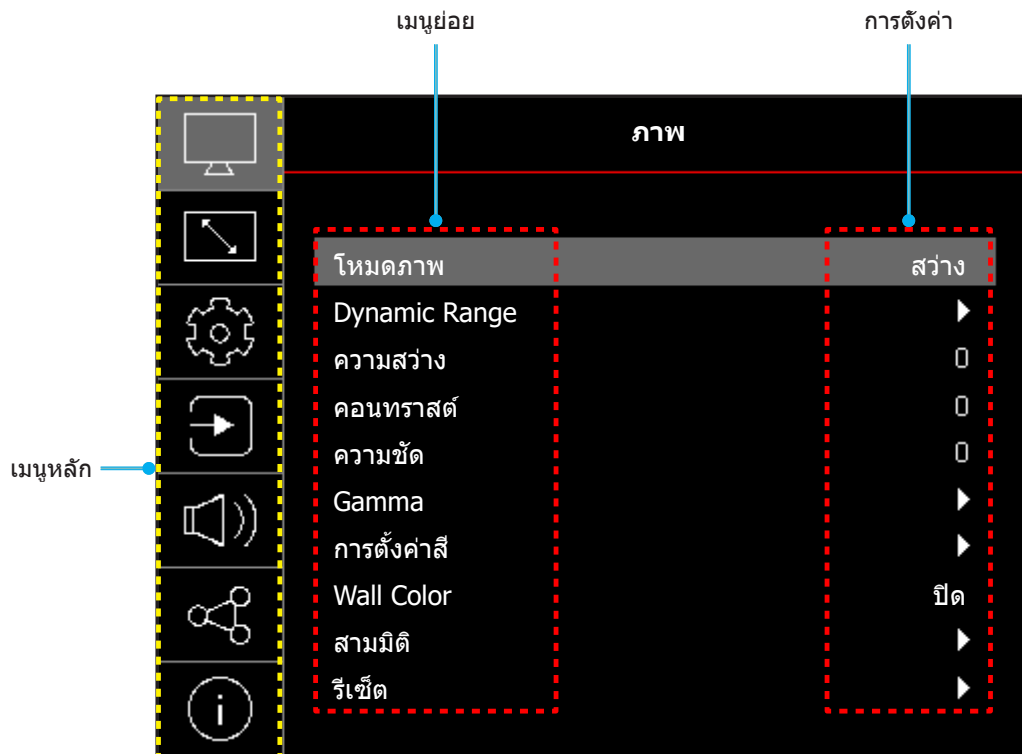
เมนูย่อย

การตั้งค่า

เมนูหลัก

ภาพ

| | |
|---|---|
| โหมดภาพ | สว่าง |
| Dynamic Range | ▶ |
| ความสว่าง | 0 |
| คอนทราสต์ | 0 |
| ความชัด | 0 |
| Gamma | ▶ |
| การตั้งค่าสี | ▶ |
| Wall Color | ปิด |
| สามมิติ | ▶ |
| รีเซ็ต | ▶ |